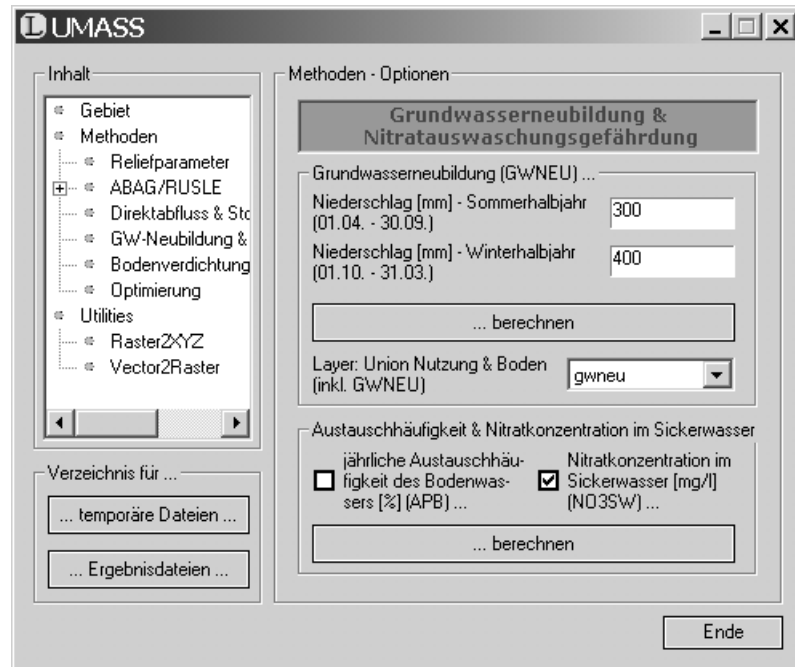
UMASS

Inhalt

Gebiet
Methoden
Reliefparameter
ABAG/RUSLE
Direktabfluss & Sto
GW-Neubildung &
Bodenverdichtung
Optimierung
Utilities
Raster2XYZ
Vector2Raster

Verzeichnis für ...

... temporäre Dateien ...

... Ergebnisdateien ...

Methoden - Optionen

Grundwasserneubildung & Nitratauswaschungsgefährdung

Grundwasserneubildung (GWNEU) ...

Niederschlag [mm] - Sommerhalbjahr (01.04. - 30.09.)

300

Niederschlag [mm] - Winterhalbjahr (01.10. - 31.03.)

400

... berechnen

Layer: Union Nutzung & Boden (inkl. GWNEU)

gwneu

Austauschhäufigkeit & Nitratkonzentration im Sickerwasser

jährliche Austauschhäufigkeit des Bodenwassers [%] (APB) ...

Nitratkonzentration im Sickerwasser [mg/l] (NO3SW) ...

... berechnen

Ende